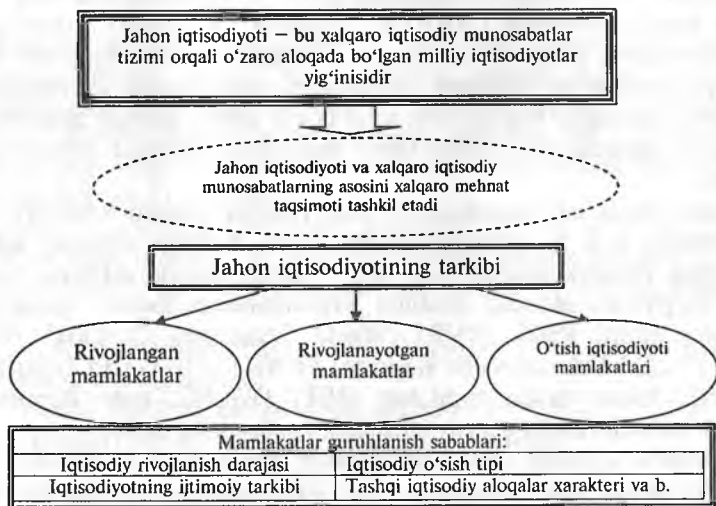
Jahon iqtisodiyoti – bu xalqaro iqtisodiy munosabatlar tizimi orqali o'zaro aloqada bo'lgan milliy iqtisodiyotlar yig'inisidir

Jahon iqtisodiyoti va xalqaro iqtisodiy munosabatlarning asosini xalqaro mehnat taqsimoti tashkil etadi

Jahon iqtisodiyotining tarkibi

Rivojlangan mamlakatlar

Rivojlanayotgan mamlakatlar

O'tish iqtisodiyoti mamlakatlari

| Mamlakatlar guruhlanish sabablari: | |
|---|---|
| Iqtisodiy rivojlanish darajasi | Iqtisodiy o'sish tipi |
| Iqtisodiyotning ijtimoiy tarkibi | Tashqi iqtisodiy aloqalar xarakteri va b. |